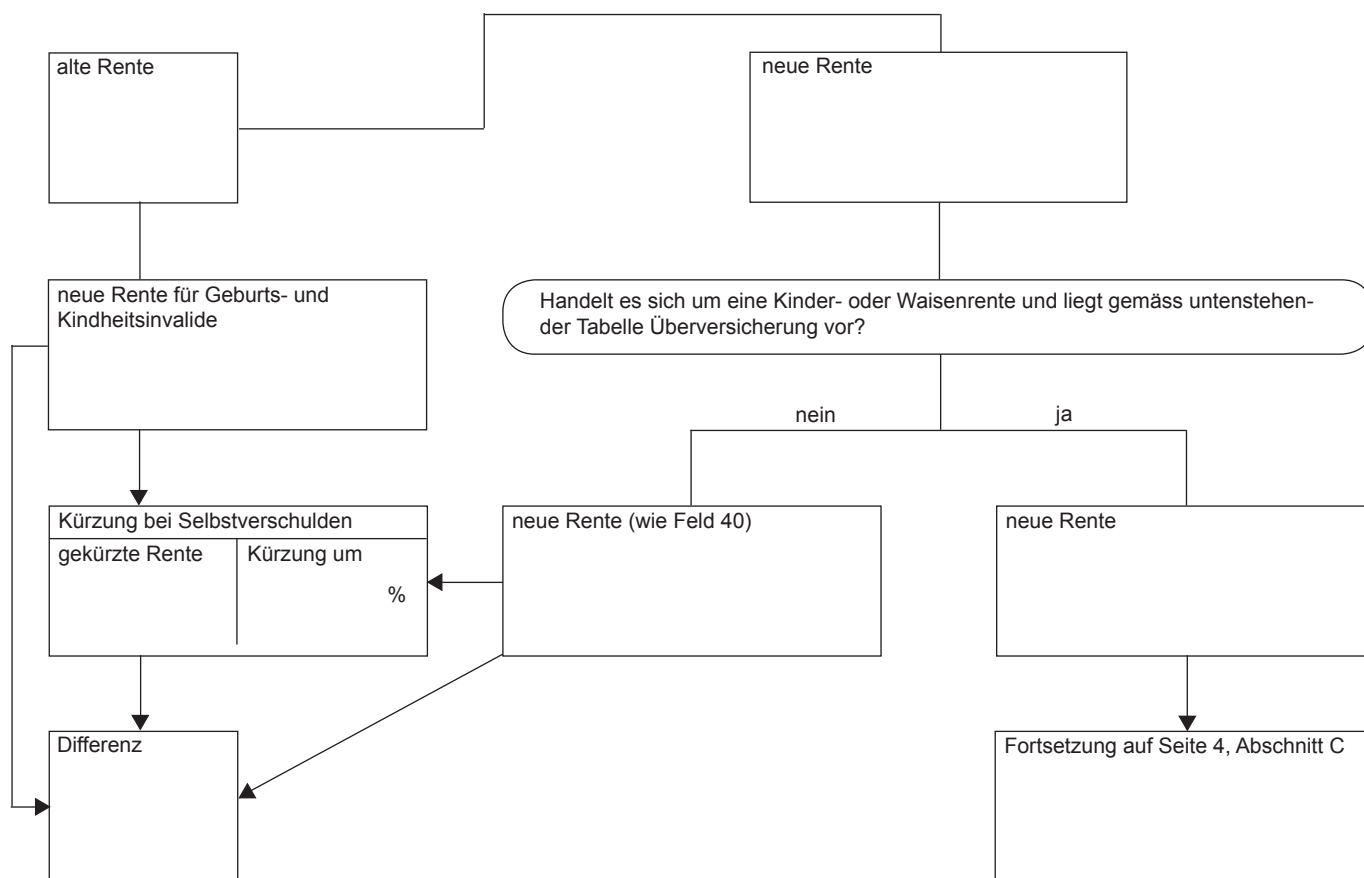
alte Rente

neue Rente

neue Rente für Geburts- und Kindheitsinvalide

Handelt es sich um eine Kinder- oder Waisenrente und liegt gemäss untenstehender Tabelle Überversicherung vor?

nein

ja

Kürzung bei Selbstverschulden

gekürzte Rente

Kürzung um

%

neue Rente (wie Feld 40)

neue Rente

Differenz

Fortsetzung auf Seite 4, Abschnitt C